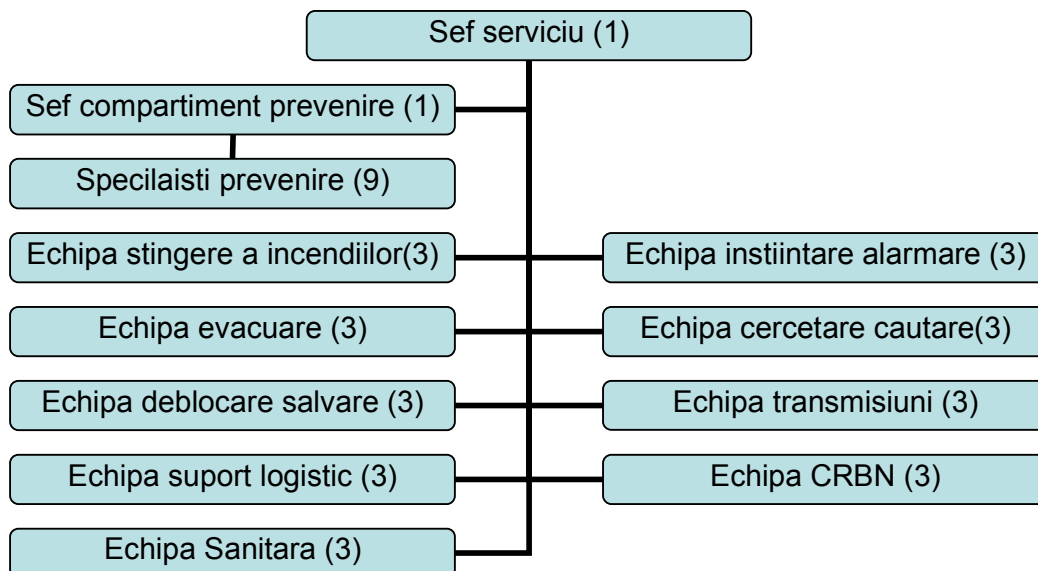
Sef serviciu (1)

Sef compartiment prevenire (1)

Specilaisti prevenire (9)

Echipa stingere a incendiilor(3)

Echipa instiintare alarmare (3)

Echipa evacuare (3)

Echipa cercetare cautare(3)

Echipa deblocare salvare (3)

Echipa transmisiuni (3)

Echipa suport logistic (3)

Echipa CRBN (3)

Echipa Sanitara (3)